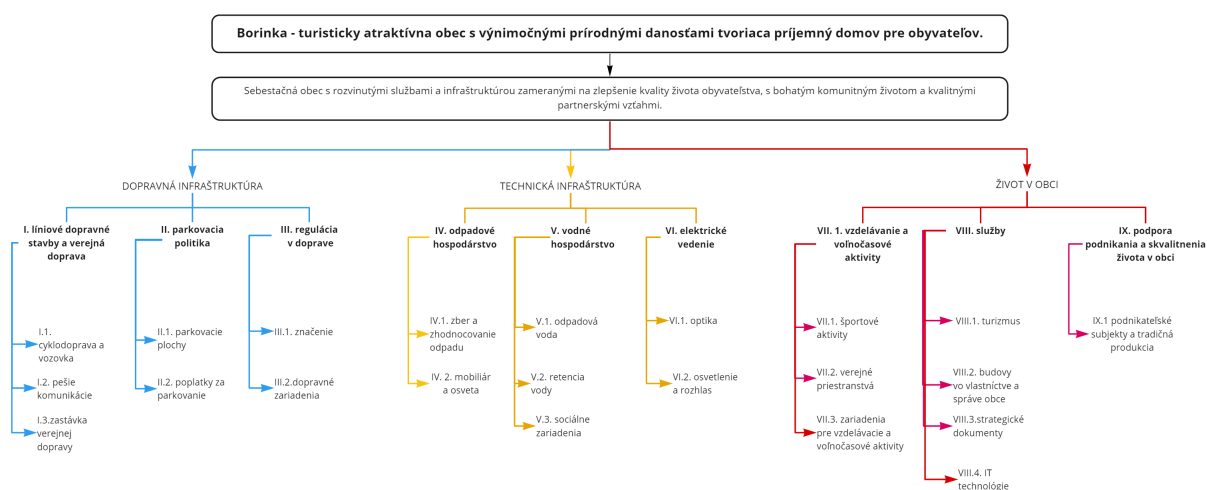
Borinka - turisticky atraktívna obec s výnimočnými prírodnými danosťami tvoriaca príjemný domov pre obyvateľov.

Sebestačná obec s rozvinutými službami a infraštruktúrou zameranými na zlepšenie kvality života obyvateľstva, s bohatým komunitným životom a kvalitnými partnerskými vzťahmi.

DOPRAVNÁ INFRAŠTRUKTÚRA

I. líniové dopravné stavby a verejná doprava

I.1. cyklodoprava a vozovka

I.2. pešie komunikácie

I.3.zastávka verejnej dopravy

II. parkovacia politika

II.1. parkovacie plochy

II.2. poplatky za parkovanie

III. regulácia v doprave

III.1. značenie

III.2.dopravné zariadenia

TECHNICKÁ INFRAŠTRUKTÚRA

IV. odpadové hospodárstvo

IV.1. zber a zhodnocovanie odpadu

IV. 2. mobiliár a osveta

V. vodné hospodárstvo

V.1. odpadová voda

V.2. retencia vody

V.3. sociálne zariadenia

VI. elektrické vedenie

VI.1. optika

VI.2. osvetlenie a rozhlas

ŽIVOT V OBCI

VII. 1. vzdelávanie a voľnočasové aktivity

VII.1. športové aktivity

VII.2. verejné priestranstvá

VII.3. zariadenia pre vzdelávacie a voľnočasové aktivity

VIII. služby

VIII.1. turizmus

VIII.2. budovy vo vlastníctve a správe obce

VIII.3.strategické dokumenty

VIII.4. IT technológie

IX. podpora podnikania a skvalitnenia života v obci

IX.1 podnikateľské subjekty a tradičná produkcia